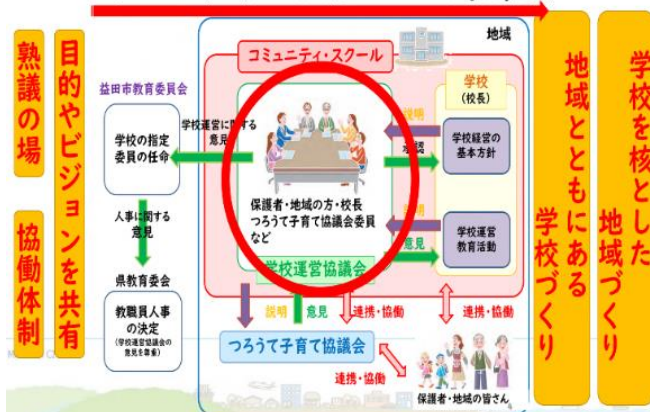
熟議の場

協働体制

目的やビジョンを共有

益田市教育委員会

学校の指定委員の任命

学校運営に関する意見

人事に関する意見

県教育委員会

教職員人事の決定
（学校運営協議会の意見を尊重）

地域

コミュニティ・スクール

保護者・地域の方・校長
つろうて子育て協議会委員
など

学校運営協議会

学校
（校長）

説明

承認

学校経営の基本方針

意見

学校運営教育活動

説明　意見

連携・協働

連携・協働

つろうて子育て協議会

連携・協働

保護者・地域の皆さん

地域とともにある学校づくり

学校を核とした地域づくり